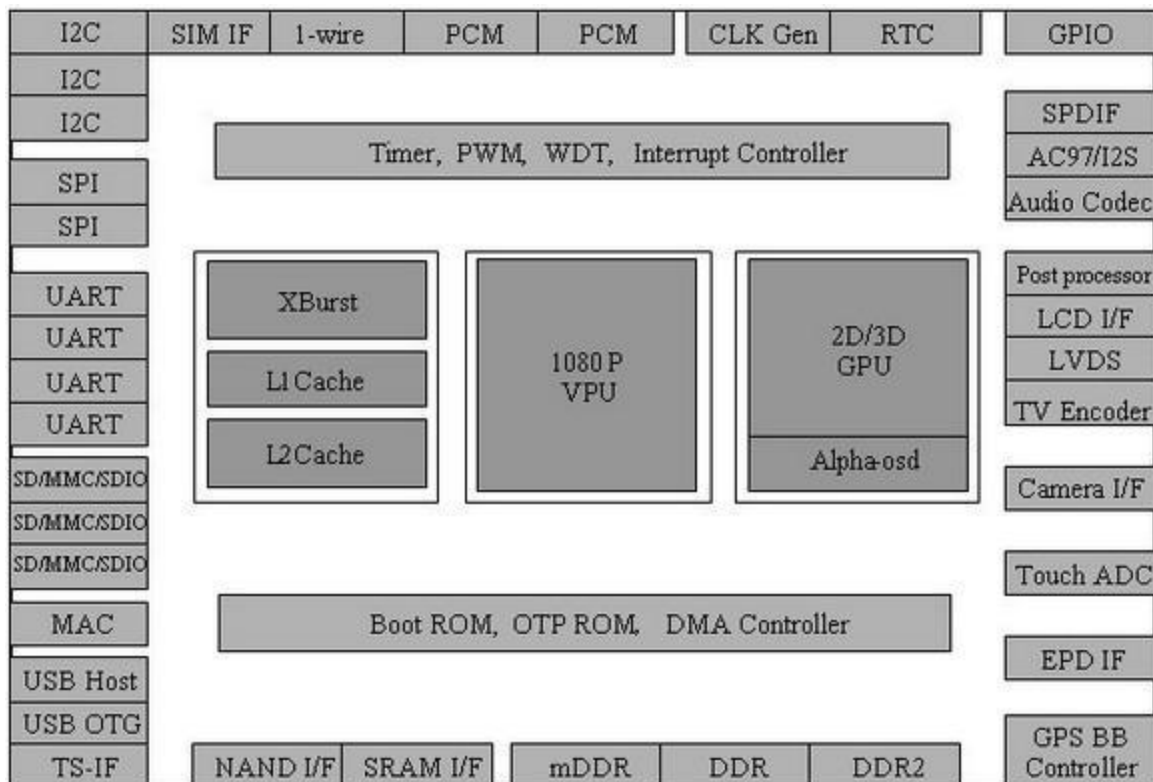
I2C
SIM IF
1-wire
PCM
PCM
CLK Gen
RTC
GPIO

I2C
I2C
SPI
SPI
UART
UART
UART
UART
SD/MMC/SDIO
SD/MMC/SDIO
SD/MMC/SDIO
MAC
USB Host
USB OTG
TS-IF

Timer, PWM, WDT, Interrupt Controller

XBurst
L1 Cache
L2 Cache

1080 P
VPU

2D/3D
GPU
Alpha-osd

Boot ROM, OTP ROM, DMA Controller

NAND I/F
SRAM I/F
mDDR
DDR
DDR2

SPDIF
AC97/I2S
Audio Codec
Post processor
LCD I/F
LVDS
TV Encoder
Camera I/F
Touch ADC
EPD IF
GPS BB
Controller